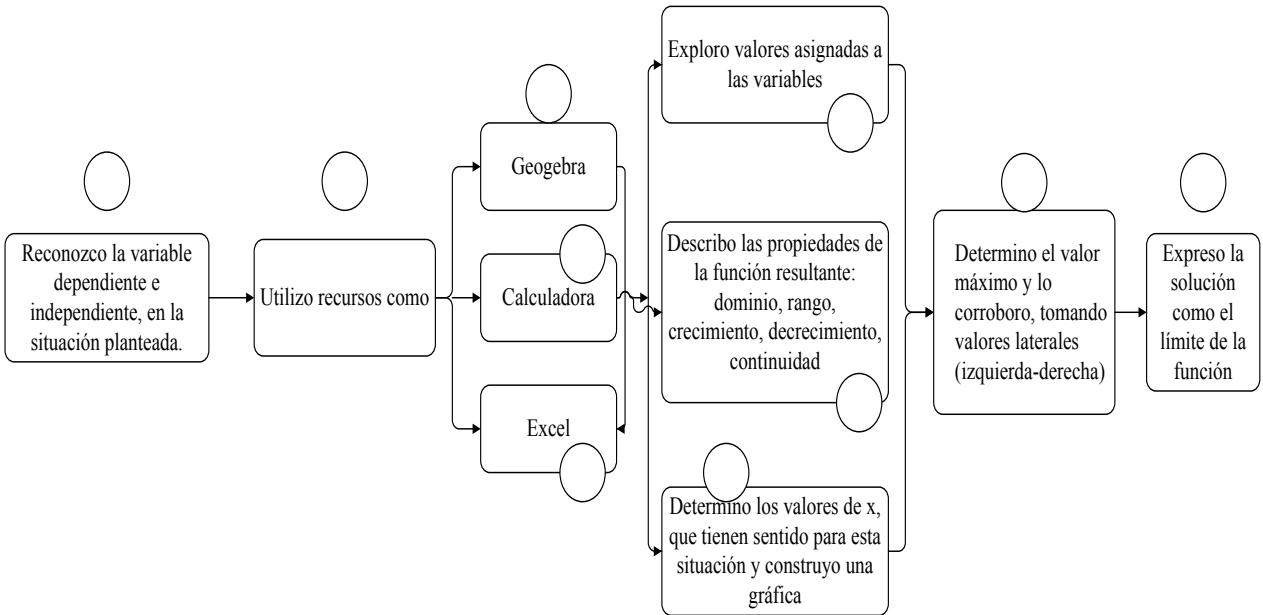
Reconozco la variable dependiente e independiente, en la situación planteada.

Utilizo recursos como

Geogebra

Calculadora

Excel

Exploro valores asignadas a las variables

Describo las propiedades de la función resultante: dominio, rango, crecimiento, decrecimiento, continuidad

Determino los valores de x, que tienen sentido para esta situación y construyo una gráfica

Determino el valor máximo y lo corroboro, tomando valores laterales (izquierda-derecha)

Expreso la solución como el límite de la función